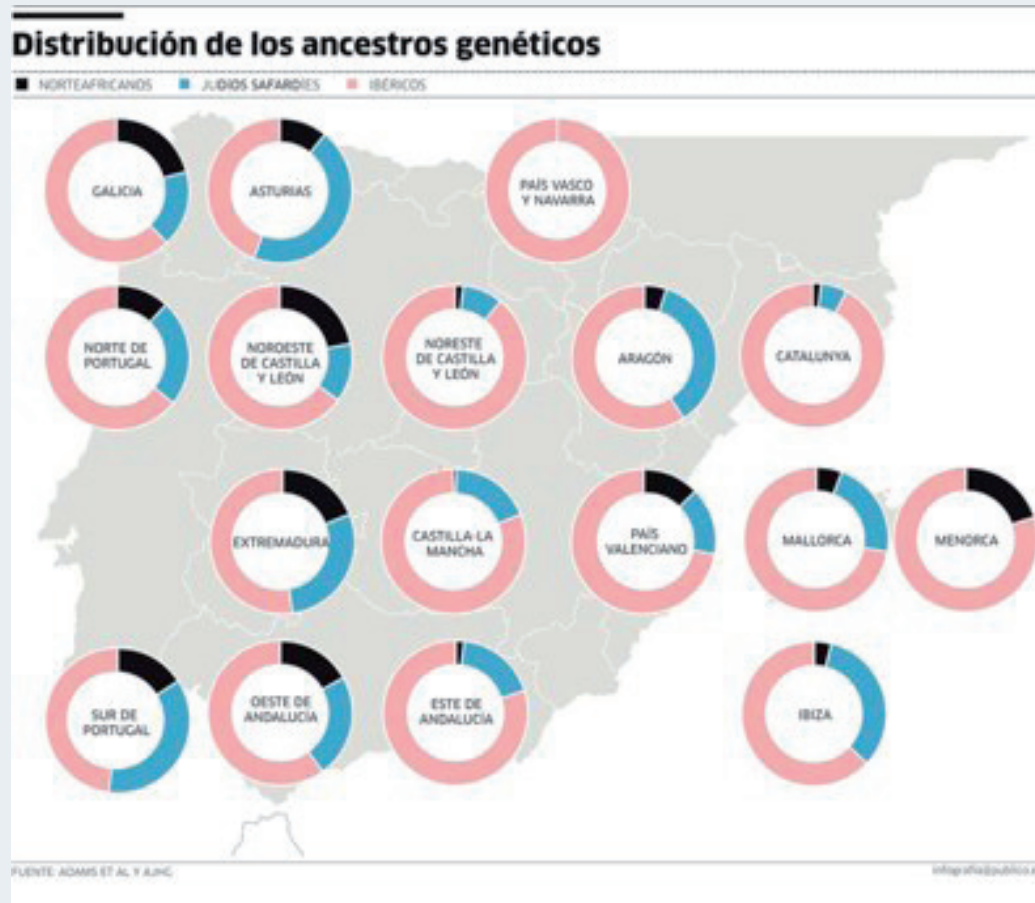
Distribución de los ancestros genéticos

NORTEAFRICANOS JUDIOS SAFARDIES IBÉRICOS

GALICIA

ASTURIAS

PAÍS VASCO Y NAVARRA

NORTE DE PORTUGAL

NOROESTE DE CASTILLA Y LEÓN

NORESTE DE CASTILLA Y LEÓN

ARAGÓN

CATALUNYA

EXTREMADURA

CASTILLA-LA MANCHA

PAÍS VALENCIANO

MALLORCA

MENORCA

SUR DE PORTUGAL

OESTE DE ANDALUCÍA

ESTE DE ANDALUCÍA

IBIZA

FUENTE: ADAMS ET AL Y AJHG

infografia@publico.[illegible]